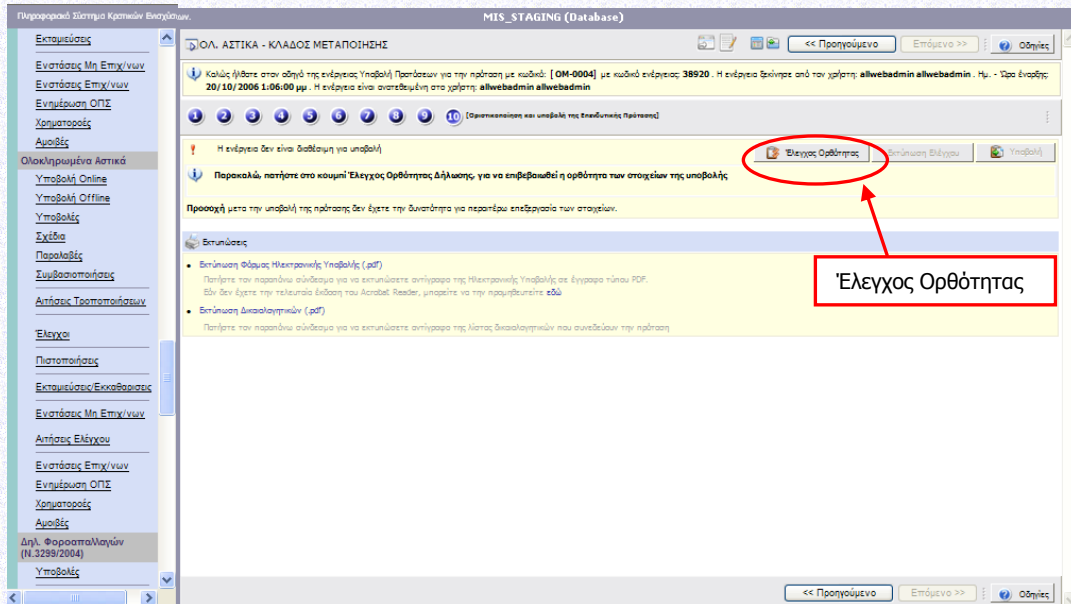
Πληροφοριακό Σύστημα Κρατικών Ενισχύσεων

MIS_STAGING (Database)

Εκταμιεύσεις
Ενστάσεις Μη Επιχ/νων
Ενστάσεις Επιχ/νων
Ενημέρωση ΟΠΣ
Χρηματοροές
Αμοιβές
Ολοκληρωμένα Αστικά
Υποβολή Online
Υποβολή Offline
Υποβολές
Σχέδια
Παραλαβές
Συμβασιοποιήσεις
Αιτήσεις Τροποποιήσεων
Έλεγχοι
Πιστοποιήσεις
Εκταμιεύσεις/Εκκαθαρίσεις
Ενστάσεις Μη Επιχ/νων
Αιτήσεις Ελέγχου
Ενστάσεις Επιχ/νων
Ενημέρωση ΟΠΣ
Χρηματοροές
Αμοιβές
Δηλ. Φοροαπαλλαγών (Ν.3299/2004)
Υποβολές

ΟΛ. ΑΣΤΙΚΑ - ΚΛΑΔΟΣ ΜΕΤΑΠΟΙΗΣΗΣ

<< Προηγούμενο
Επόμενο >>
Οδηγίες

Καλώς ήλθατε στον οδηγό της ενέργειας Υποβολή Προτάσεων για την πρόταση με κωδικό: [ OM-0004] με κωδικό ενέργειας: 38920 . Η ενέργεια ξεκίνησε από τον χρήστη: allwebadmin allwebadmin . Ημ. - Ώρα έναρξης: 20/10/2006 1:06:00 μμ . Η ενέργεια είναι ανατεθειμένη στο χρήστη: allwebadmin allwebadmin

1 2 3 4 5 6 7 8 9 10 [Οριστικοποίηση και υποβολή της Επενδυτικής Πρότασης]

Η ενέργεια δεν είναι διαθέσιμη για υποβολή

Έλεγχος Ορθότητας
Εκτύπωση Ελέγχου
Υποβολή

Παρακαλώ, πατήστε στο κουμπί Έλεγχος Ορθότητας Δήλωσης, για να επιβεβαιωθεί η ορθότητα των στοιχείων της υποβολής

Προσοχή μετά την υποβολή της πρότασης δεν έχετε την δυνατότητα για περαιτέρω επεξεργασία των στοιχείων.

Εκτυπώσεις

• Εκτύπωση Φόρμας Ηλεκτρονικής Υποβολής (.pdf)
Πατήστε τον παραπάνω σύνδεσμο για να εκτυπώσετε αντίγραφο της Ηλεκτρονικής Υποβολής σε έγγραφο τύπου PDF.
Εάν δεν έχετε την τελευταία έκδοση του Acrobat Reader, μπορείτε να την προμηθευτείτε εδώ

• Εκτύπωση Δικαιολογητικών (.pdf)
Πατήστε τον παραπάνω σύνδεσμο για να εκτυπώσετε αντίγραφο της λίστας δικαιολογητικών που συνοδεύουν την πρόταση

Έλεγχος Ορθότητας

<< Προηγούμενο
Επόμενο >>
Οδηγίες